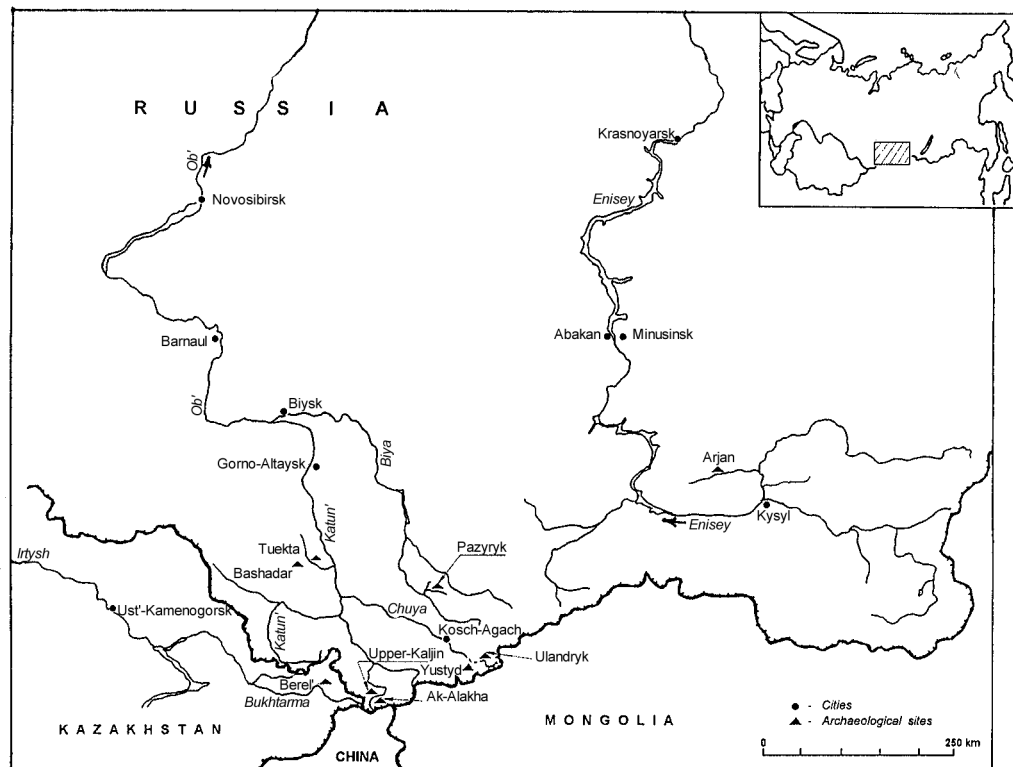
R U S S I A

Krasnoyarsk

Ob'

Novosibirsk

Enisey

Barnaul

Abakan

Minusinsk

Ob'

Biysk

Biya

Gorno-Altaysk

Arjan

Kysyl

Enisey

Katun'

Irtysh

Tuekta

Bashadar

Pazyryk

Ust'-Kamenogorsk

Chuya

Katun'

Kosch-Agach

Upper-Kaljin

Yustyd

Ulandryk

Berel'

Bukhtarma

Ak-Alakha

● - Cities

▲ - Archaeological sites

K A Z A K H S T A N

M O N G O L I A

CHINA

0

250 km